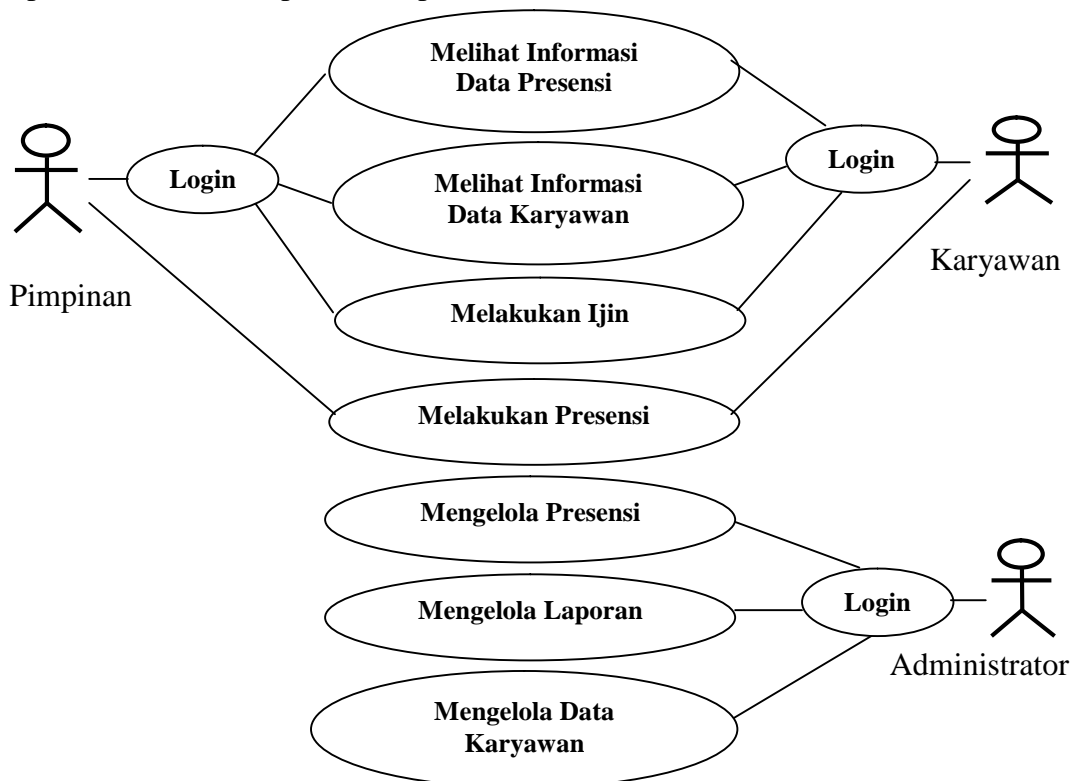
Pimpinan

Login

Melihat Informasi Data Presensi

Melihat Informasi Data Karyawan

Melakukan Ijin

Melakukan Presensi

Login

Karyawan

Mengelola Presensi

Mengelola Laporan

Mengelola Data Karyawan

Login

Administrator